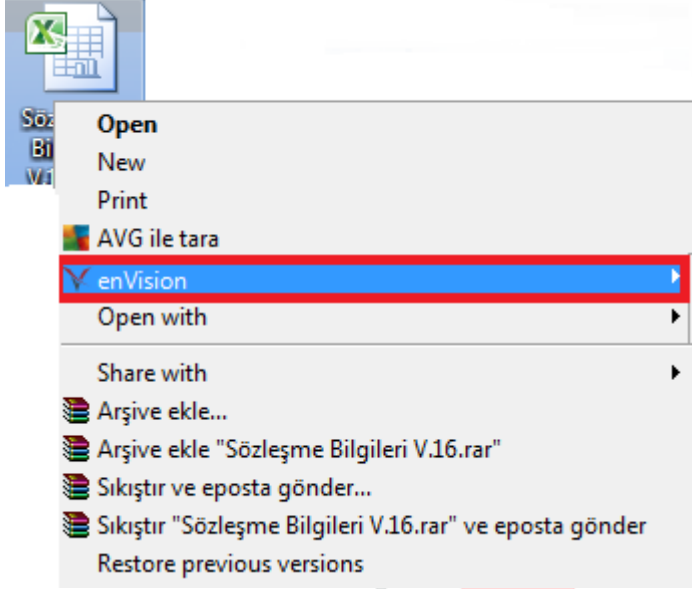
Söz
Bil
V.1

Open
New
Print
AVG ile tara
enVision
Open with
Share with
Arşive ekle...
Arşive ekle "Sözleşme Bilgileri V.16.rar"
Sıkıştır ve eposta gönder...
Sıkıştır "Sözleşme Bilgileri V.16.rar" ve eposta gönder
Restore previous versions